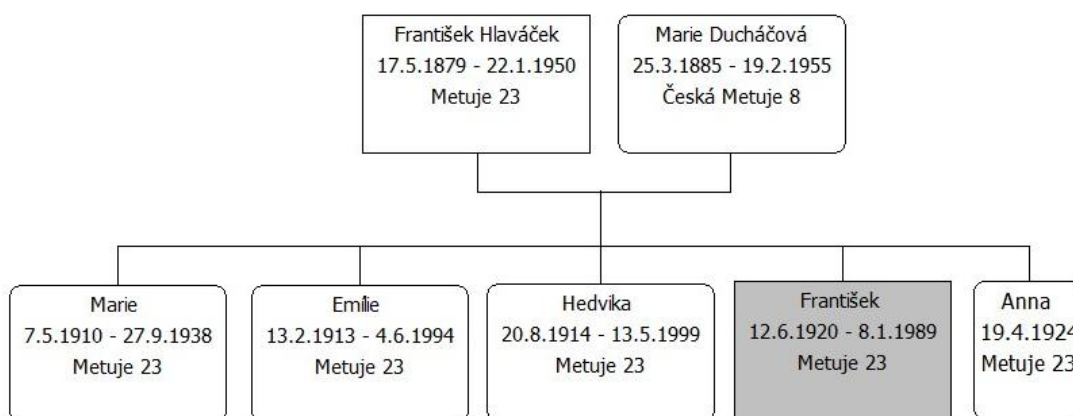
František Hlaváček
17.5.1879 - 22.1.1950
Metuje 23

Marie Ducháčová
25.3.1885 - 19.2.1955
Česká Metuje 8

Marie
7.5.1910 - 27.9.1938
Metuje 23

Emilie
13.2.1913 - 4.6.1994
Metuje 23

Hedvika
20.8.1914 - 13.5.1999
Metuje 23

František
12.6.1920 - 8.1.1989
Metuje 23

Anna
19.4.192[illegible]
Metuje 23